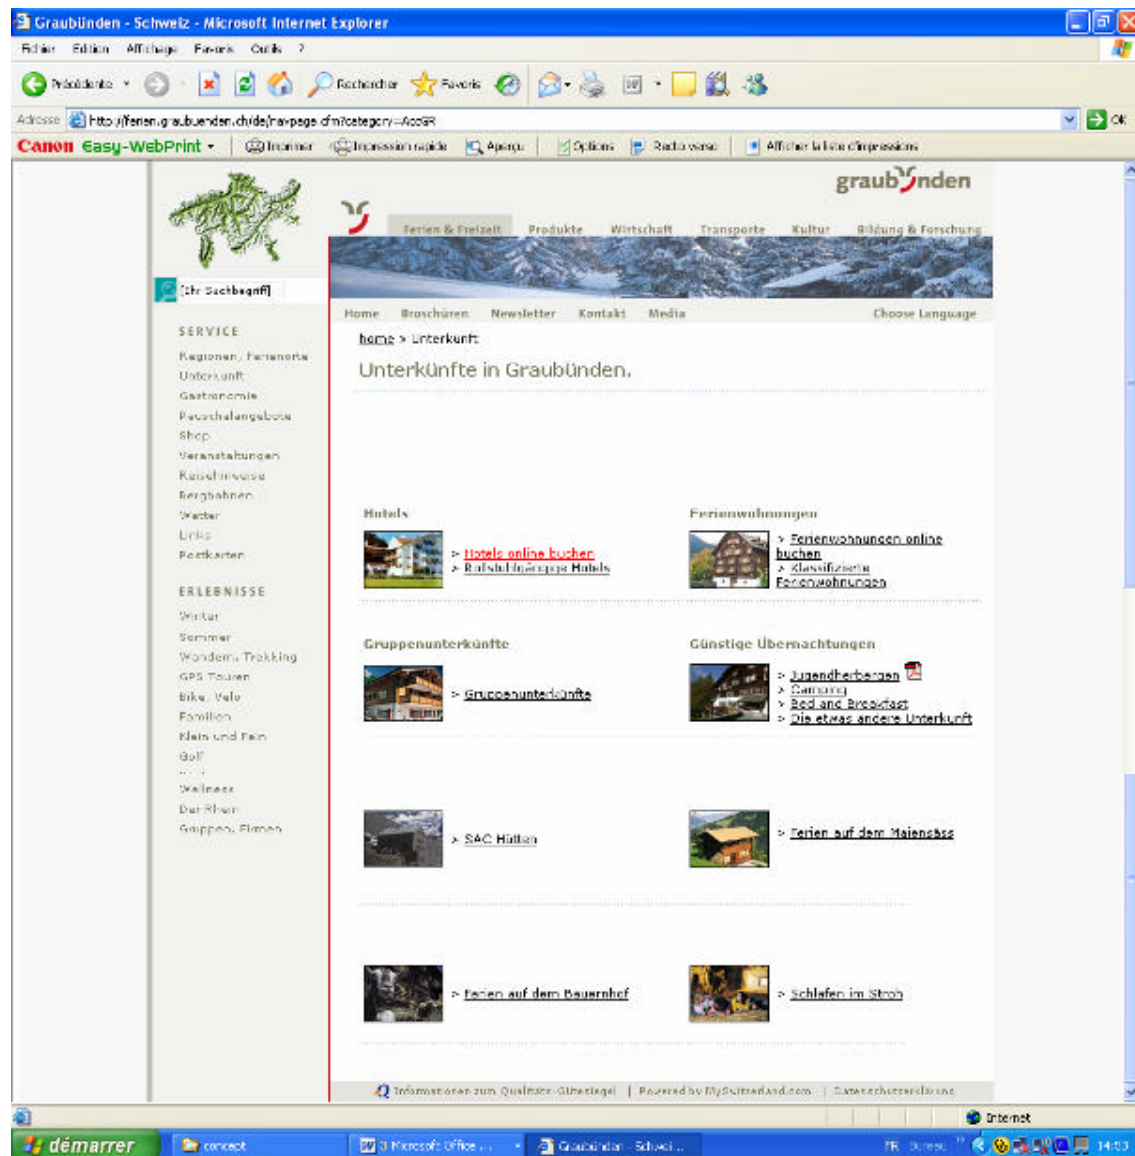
Graubünden - Schweiz - Microsoft Internet Explorer

Fichier Edition Affichage Favoris Outils ?

Précédente Rechercher Favoris

Adresse http://ferien.graubuenden.ch/de/navpage.cfm?category=AccGR OK

Canon Easy-WebPrint Imprimer Impression rapide Aperçu Options Recto verso Afficher la liste d'impressions

graubünden

Ferien & Freizeit Produkte Wirtschaft Transporte Kultur Bildung & Forschung

[Ihr Suchbegriff]

Home Broschüren Newsletter Kontakt Media Choose Language

SERVICE
Regionen, Ferienorte
Unterkunft
Gastronomie
Pauschalangebote
Shop
Veranstaltungen
Reisehinweise
Bergbahnen
Wetter
Links
Postkarten

ERLEBNISSE
Winter
Sommer
Wandern, Trekking
GPS Touren
Bike, Velo
Familien
Klein und Fein
Golf
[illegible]
Wellness
Der Rhein
Gruppen, Firmen

home > Unterkunft

Unterkünfte in Graubünden.

Hotels
> Hotels online buchen
> Rollstuhlgängige Hotels

Ferienwohnungen
> Ferienwohnungen online buchen
> Klassifizierte Ferienwohnungen

Gruppenunterkünfte
> Gruppenunterkünfte

Günstige Übernachtungen
> Jugendherbergen
> Camping
> Bed and Breakfast
> Die etwas andere Unterkunft

> SAC Hütten

> Ferien auf dem Maiensäss

> Ferien auf dem Bauernhof

> Schlafen im Stroh

Informationen zum Qualitäts-Gütesiegel | Powered by MySwitzerland.com | Datenschutzerklärung

Internet

démarrer concept 3 Microsoft Office ... Graubünden - Schwei... FR Bureau 14:53